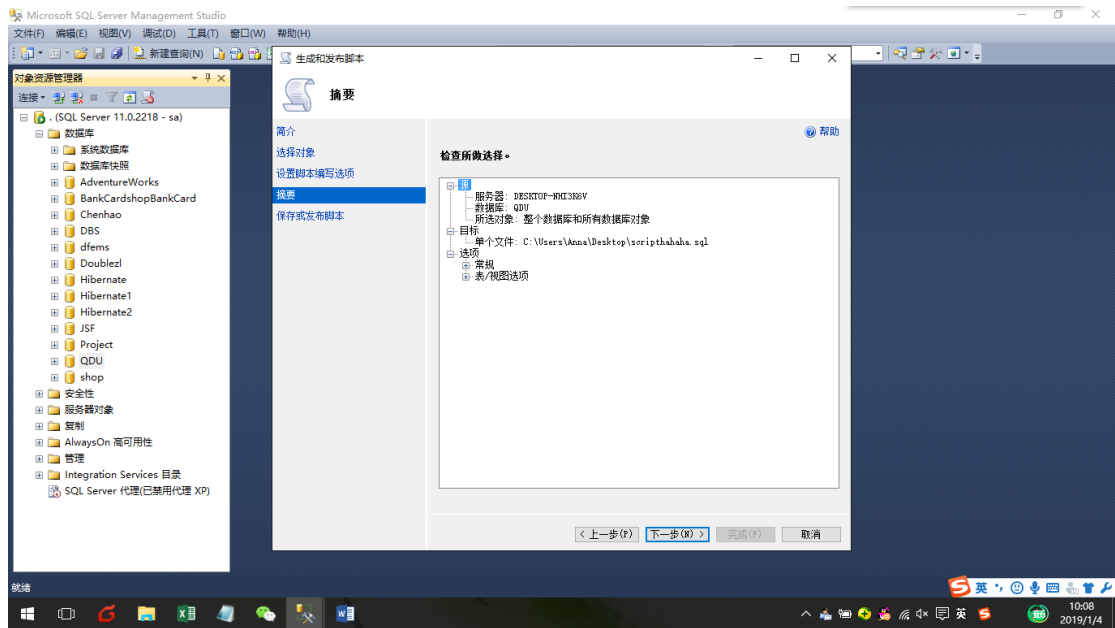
Microsoft SQL Server Management Studio
文件(F) 编辑(E) 视图(V) 调试(D) 工具(T) 窗口(W) 帮助(H)
新建查询(N)
对象资源管理器
连接
. (SQL Server 11.0.2218 - sa)
数据库
系统数据库
数据库快照
AdventureWorks
BankCardshopBankCard
Chenhao
DBS
dfems
Doublezl
Hibernate
Hibernate1
Hibernate2
JSF
Project
QDU
shop
安全性
服务器对象
复制
AlwaysOn 高可用性
管理
Integration Services 目录
SQL Server 代理(已禁用代理 XP)

生成和发布脚本
摘要
简介
选择对象
设置脚本编写选项
摘要
保存或发布脚本
帮助
检查所做选择。
源
服务器: DESKTOP-NHI3K8V
数据库: QDU
所选对象: 整个数据库和所有数据库对象
目标
单个文件: C:\Users\Anna\Desktop\scripthahaha.sql
选项
常规
表/视图选项
< 上一步(P)
下一步(N) >
完成(F)
取消

就绪
英
英
10:08
2019/1/4